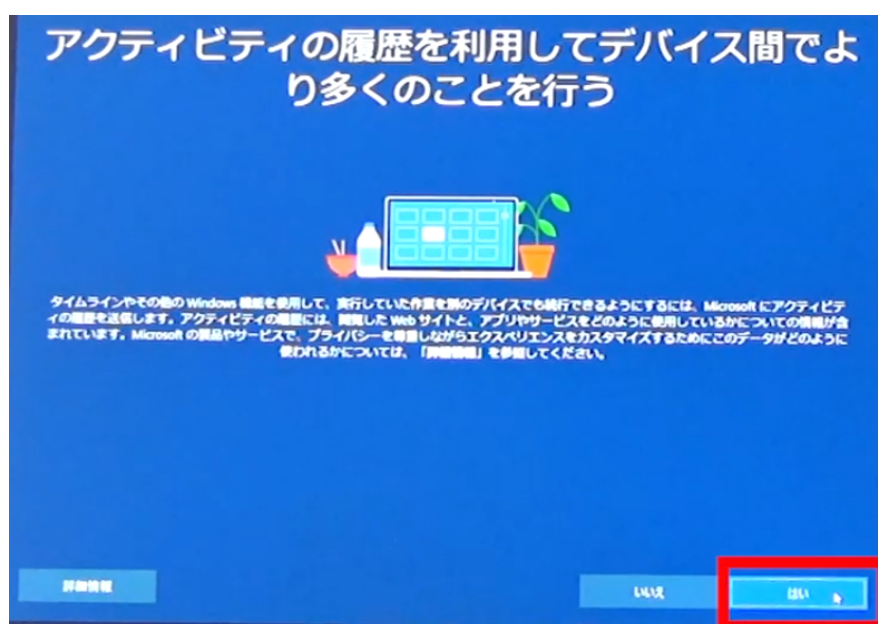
アクティビティの履歴を利用してデバイス間でより多くのことを行う

タイムラインやその他の Windows 機能を使用して、実行していた作業を別のデバイスでも続行できるようにするには、Microsoft にアクティビティの履歴を送信します。アクティビティの履歴には、閲覧した Web サイトと、アプリやサービスをどのように使用しているかについての情報が含まれています。Microsoft の製品やサービスで、プライバシーを尊重しながらエクスペリエンスをカスタマイズするためにこのデータがどのように使われるかについては、「詳細情報」を参照してください。

詳細情報

いいえ

はい